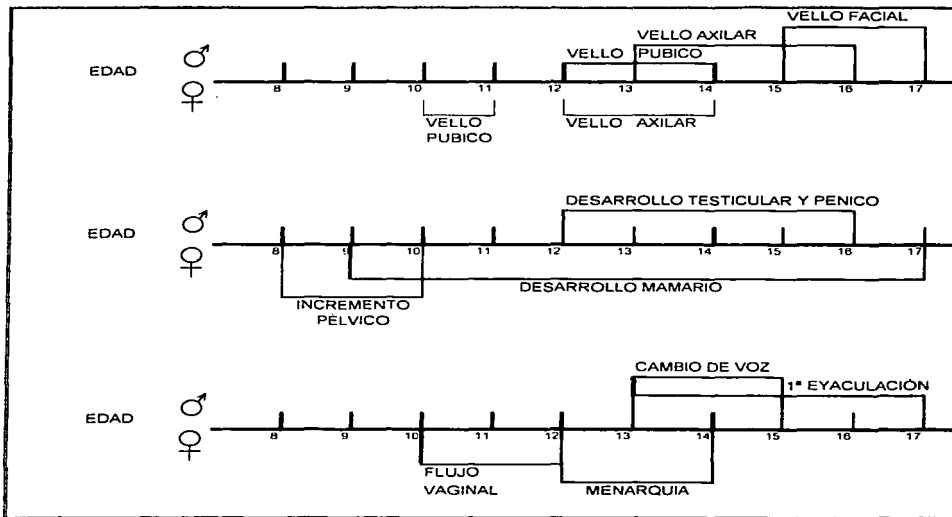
VELLO FACIAL

VELLO AXILAR

VELLO PUBICO

EDAD ♂ ♀

8 9 10 11 12 13 14 15 16 17

VELLO PUBICO

VELLO AXILAR

DESARROLLO TESTICULAR Y PENICO

EDAD ♂ ♀

8 9 10 11 12 13 14 15 16 17

INCREMENTO PÉLVICO

DESARROLLO MAMARIO

CAMBIO DE VOZ

1ª EYACULACIÓN

EDAD ♂ ♀

8 9 10 11 12 13 14 15 16 17

FLUJO VAGINAL

MENARQUIA